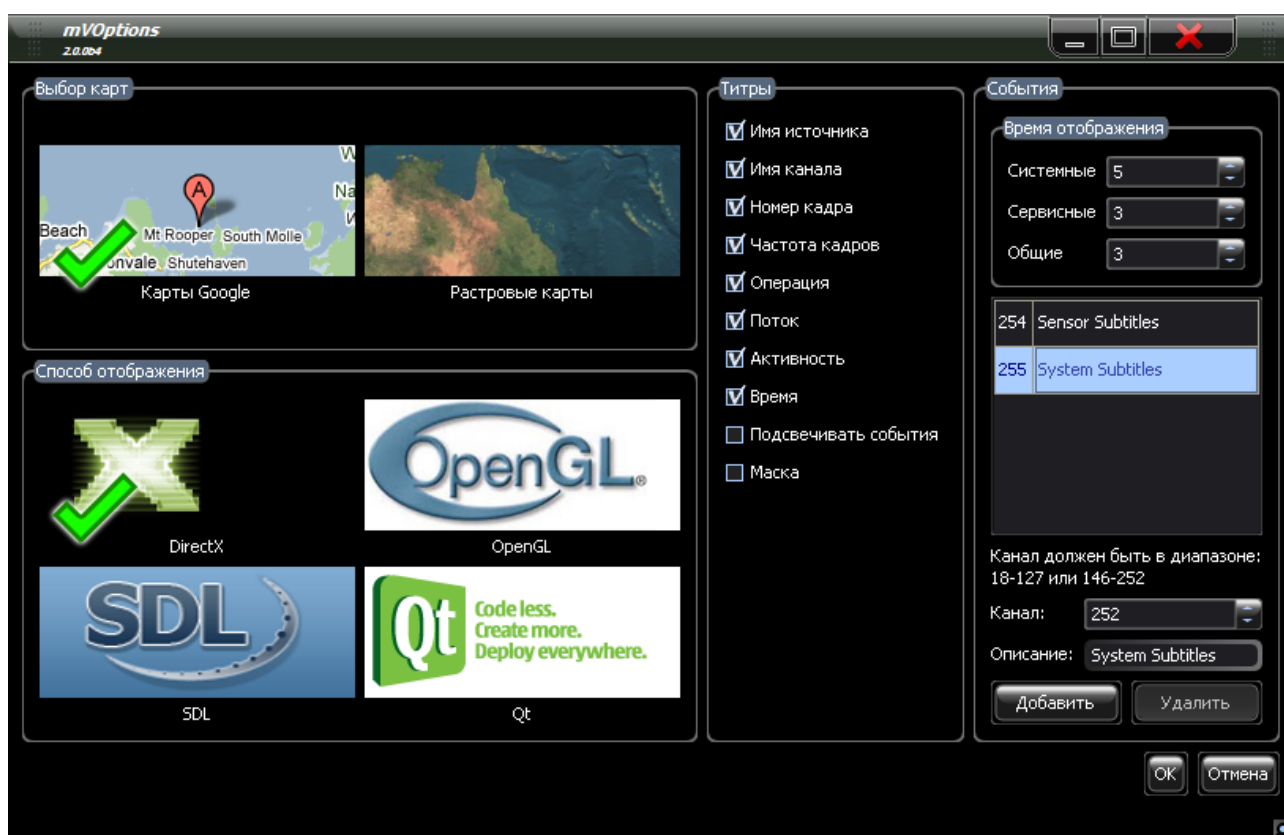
mVOptions
2.0.0b4

Выбор карт

Beach Mt Rooper South Molle
onvale Shutehaven

Карты Google

Растровые карты

Способ отображения

DirectX

OpenGL

OpenGL

SDL

SDL

Qt Code less. Create more. Deploy everywhere.

Qt

Титры

☑ Имя источника
☑ Имя канала
☑ Номер кадра
☑ Частота кадров
☑ Операция
☑ Поток
☑ Активность
☑ Время
☐ Подсвечивать события
☐ Маска

События

Время отображения

Системные 5
Сервисные 3
Общие 3

| 254 | Sensor Subtitles |
|---|---|
| 255 | System Subtitles |

Канал должен быть в диапазоне: 18-127 или 146-252

Канал: 252

Описание: System Subtitles

Добавить

Удалить

OK

Отмена